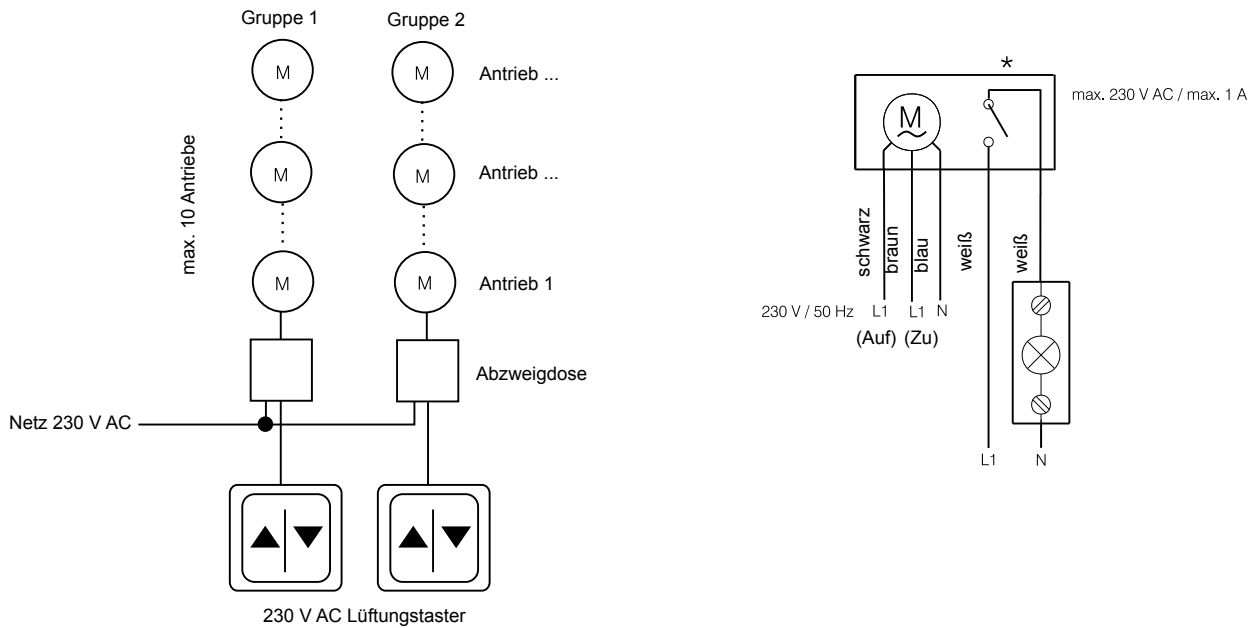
Gruppe 1
Gruppe 2

M
M
Antrieb ...

max. 10 Antriebe

M
M
Antrieb ...

M
M
Antrieb 1

Abzweigdose

Netz 230 V AC

230 V AC Lüftungstaster

*

max. 230 V AC / max. 1 A

M

schwarz
braun
blau
weiß
weiß

230 V / 50 Hz L1 L1 N
(Auf) (Zu)

L1
N